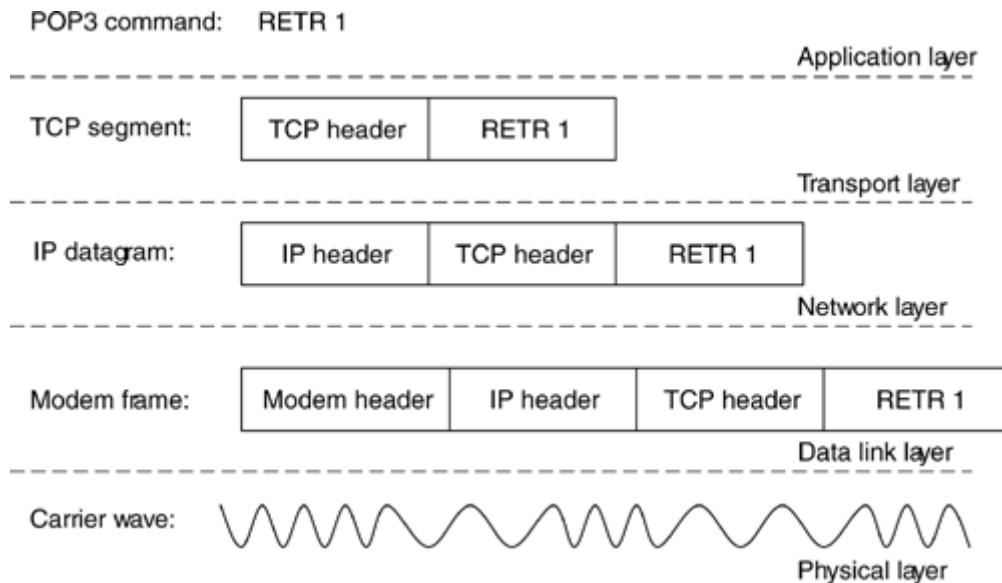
POP3 command: RETR 1

Application layer

TCP segment:

| TCP header | RETR 1 |
|---|---|

Transport layer

IP datagram:

| IP header | TCP header | RETR 1 |
|---|---|---|

Network layer

Modem frame:

| Modem header | IP header | TCP header | RETR 1 |
|---|---|---|---|

Data link layer

Carrier wave:

Physical layer